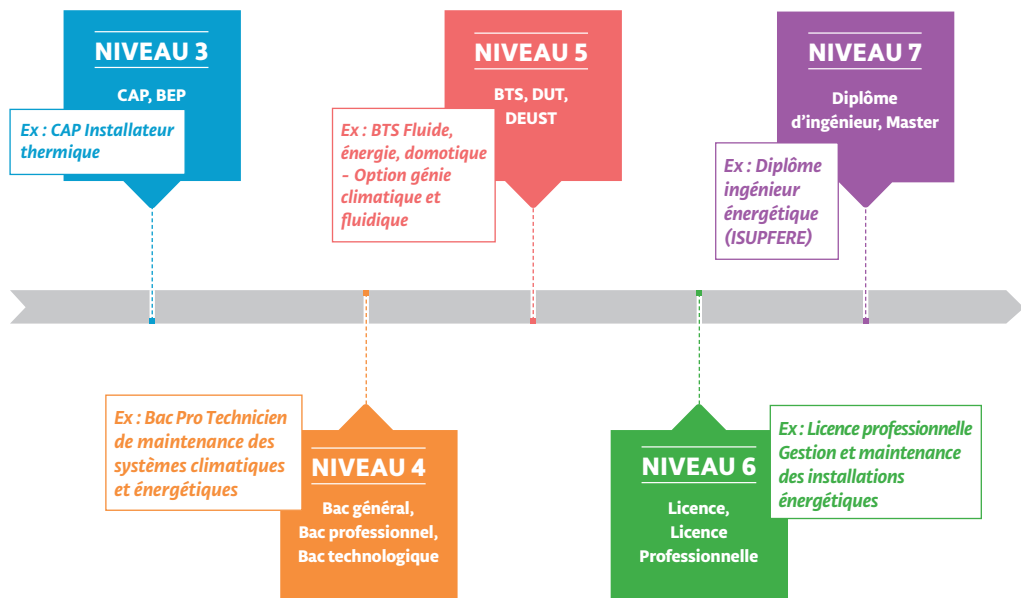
NIVEAU 3

CAP, BEP

Ex : CAP Installateur thermique

NIVEAU 5

BTS, DUT, DEUST

Ex : BTS Fluide, énergie, domotique – Option génie climatique et fluidique

NIVEAU 7

Diplôme d'ingénieur, Master

Ex : Diplôme ingénieur énergétique (ISUPFERE)

Ex : Bac Pro Technicien de maintenance des systèmes climatiques et énergétiques

NIVEAU 4

Bac général, Bac professionnel, Bac technologique

NIVEAU 6

Licence, Licence Professionnelle

Ex : Licence professionnelle Gestion et maintenance des installations énergétiques